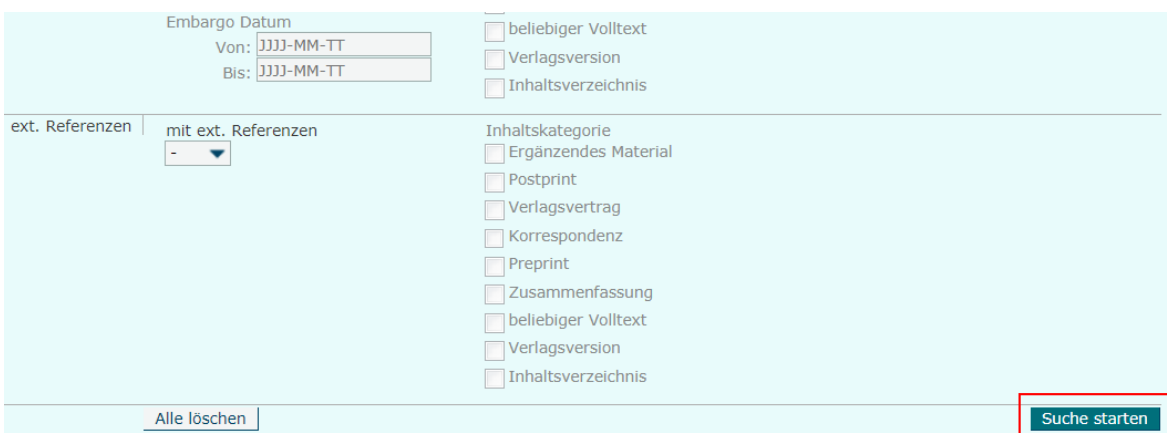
Embargo Datum
Von: JJJJ-MM-TT
Bis: JJJJ-MM-TT

beliebiger Volltext
Verlagsversion
Inhaltsverzeichnis

ext. Referenzen

mit ext. Referenzen
-

Inhaltskategorie
Ergänzendes Material
Postprint
Verlagsvertrag
Korrespondenz
Preprint
Zusammenfassung
beliebiger Volltext
Verlagsversion
Inhaltsverzeichnis

Alle löschen

Suche starten